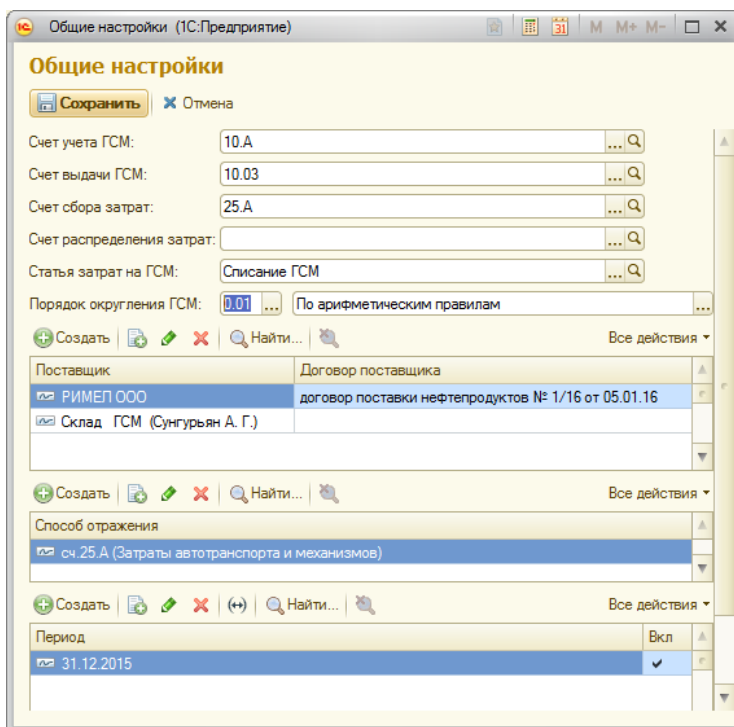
Общие настройки (1С:Предприятие)

M M+ M-

Общие настройки

Сохранить Отмена

Счет учета ГСМ: 10.А

Счет выдачи ГСМ: 10.03

Счет сбора затрат: 25.А

Счет распределения затрат:

Статья затрат на ГСМ: Списание ГСМ

Порядок округления ГСМ: 0.01 По арифметическим правилам

Создать Найти... Все действия

| Поставщик | Договор поставщика |
|---|---|
| РИМЕП ООО | договор поставки нефтепродуктов № 1/16 от 05.01.16 |
| Склад ГСМ (Сунгурьян А. Г.) | |

Создать Найти... Все действия

| Способ отражения |
|---|
| сч.25.А (Затраты автотранспорта и механизмов) |

Создать (↔) Найти... Все действия

| Период | Вкл |
|---|---|
| 31.12.2015 | ✔ |